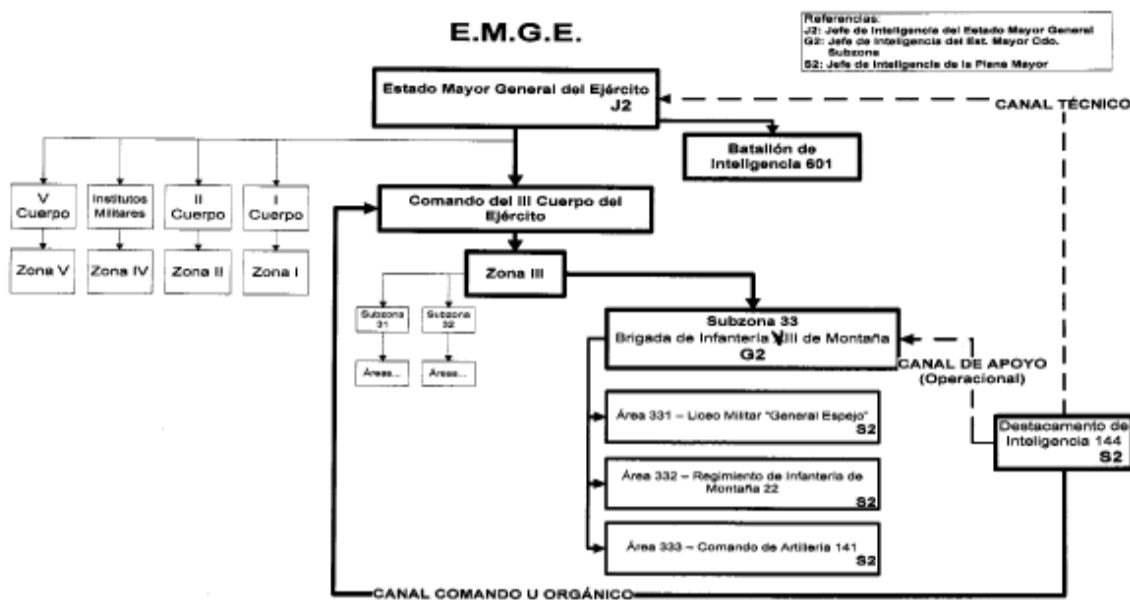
E.M.G.E.

Referencias:
J2: Jefe de Inteligencia del Estado Mayor General
G2: Jefe de Inteligencia del Est. Mayor Cdo. Subzona
S2: Jefe de Inteligencia de la Plana Mayor

Estado Mayor General del Ejército
J2

CANAL TÉCNICO

Batallón de Inteligencia 601

V Cuerpo

Institutos Militares

II Cuerpo

I Cuerpo

Zona V

Zona IV

Zona II

Zona I

Comando del III Cuerpo del Ejército

Zona III

Subzona 31

Subzona 32

Áreas...

Áreas...

Subzona 33
Brigada de Infantería VIII de Montaña
G2

CANAL DE APOYO (Operacional)

Área 331 – Liceo Militar "General Espejo"
S2

Destacamento de Inteligencia 144
S2

Área 332 – Regimiento de Infantería de Montaña 22
S2

Área 333 – Comando de Artillería 141
S2

CANAL COMANDO U ORGÁNICO